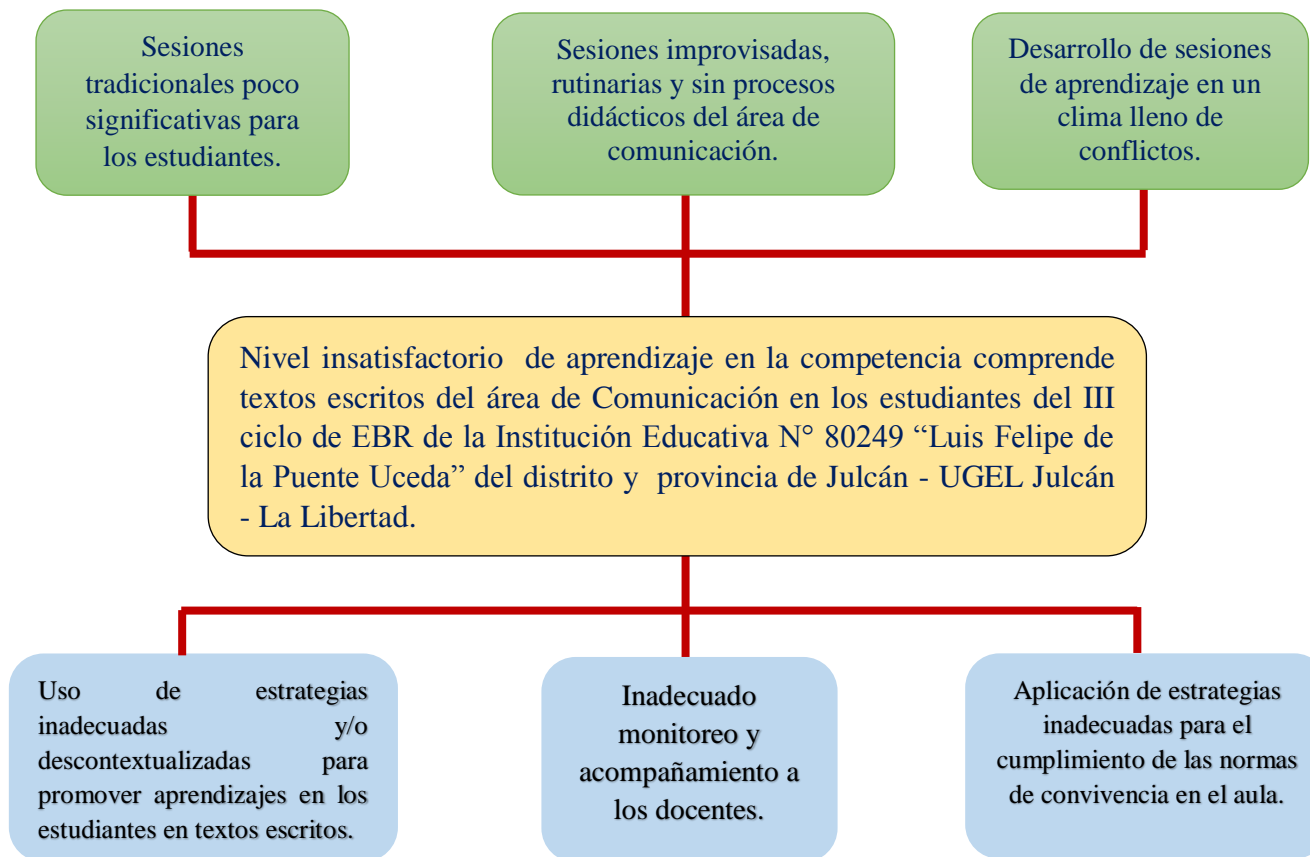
Sesiones tradicionales poco significativas para los estudiantes.

Sesiones improvisadas, rutinarias y sin procesos didácticos del área de comunicación.

Desarrollo de sesiones de aprendizaje en un clima lleno de conflictos.

Nivel insatisfactorio de aprendizaje en la competencia comprende textos escritos del área de Comunicación en los estudiantes del III ciclo de EBR de la Institución Educativa N° 80249 “Luis Felipe de la Puente Uceda” del distrito y provincia de Julcán - UGEL Julcán - La Libertad.

Uso de estrategias inadecuadas y/o descontextualizadas para promover aprendizajes en los estudiantes en textos escritos.

Inadecuado monitoreo y acompañamiento a los docentes.

Aplicación de estrategias inadecuadas para el cumplimiento de las normas de convivencia en el aula.